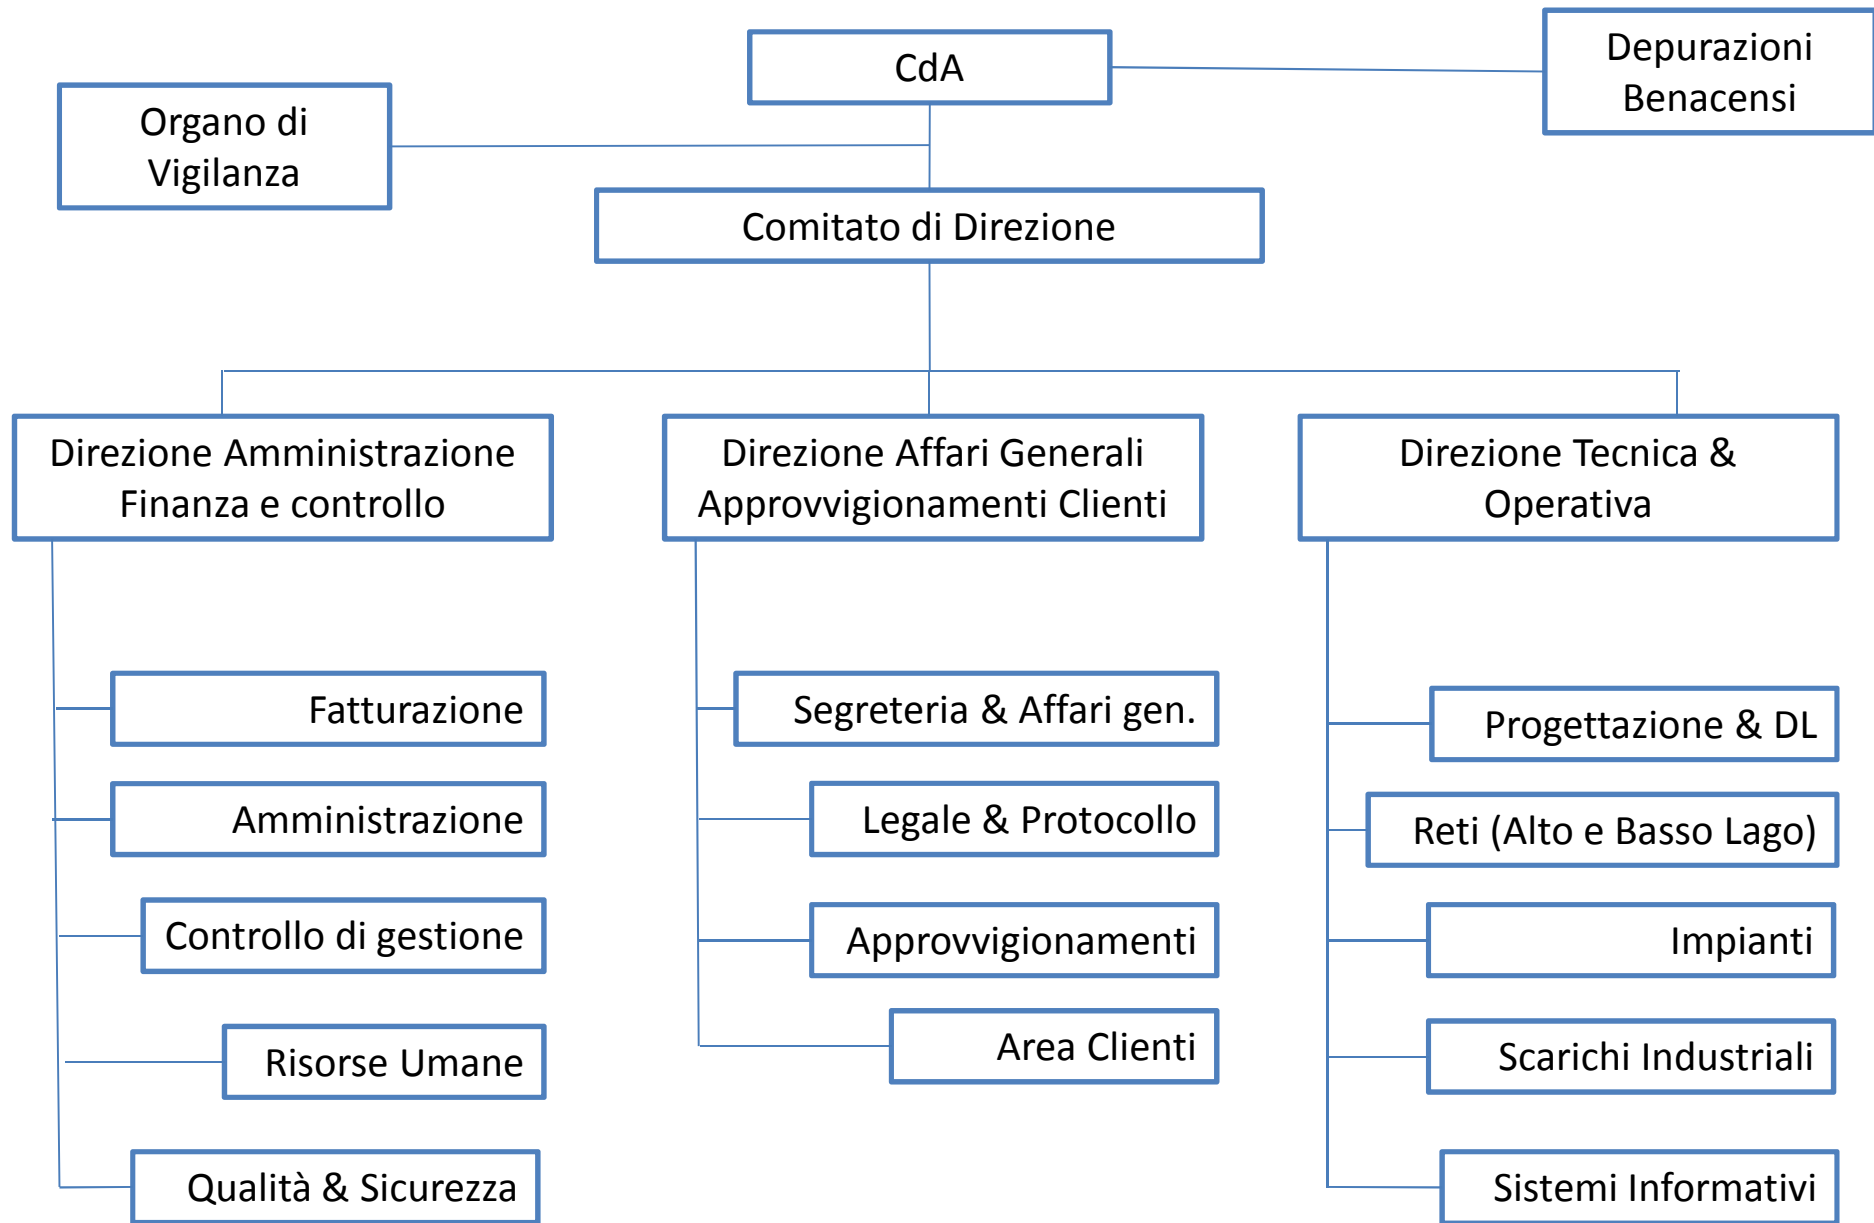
CdA

Organo di Vigilanza

Depurazioni Benacensi

Comitato di Direzione

Direzione Amministrazione Finanza e controllo

Fatturazione

Amministrazione

Controllo di gestione

Risorse Umane

Qualità & Sicurezza

Direzione Affari Generali Approvvigionamenti Clienti

Segreteria & Affari gen.

Legale & Protocollo

Approvvigionamenti

Area Clienti

Direzione Tecnica & Operativa

Progettazione & DL

Reti (Alto e Basso Lago)

Impianti

Scarichi Industriali

Sistemi Informativi